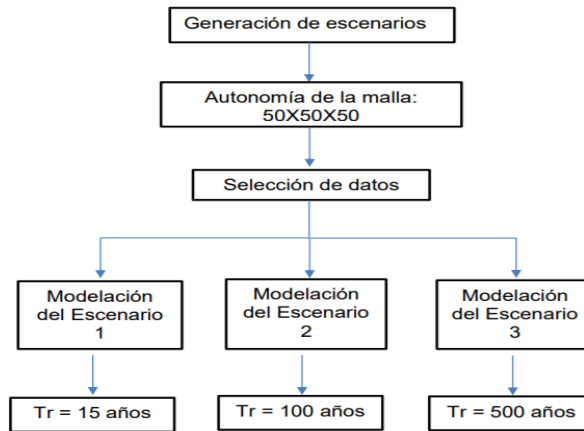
Generación de escenarios

Autonomía de la malla: 50X50X50

Selección de datos

Modelación del Escenario 1

Modelación del Escenario 2

Modelación del Escenario 3

Tr = 15 años

Tr = 100 años

Tr = 500 años